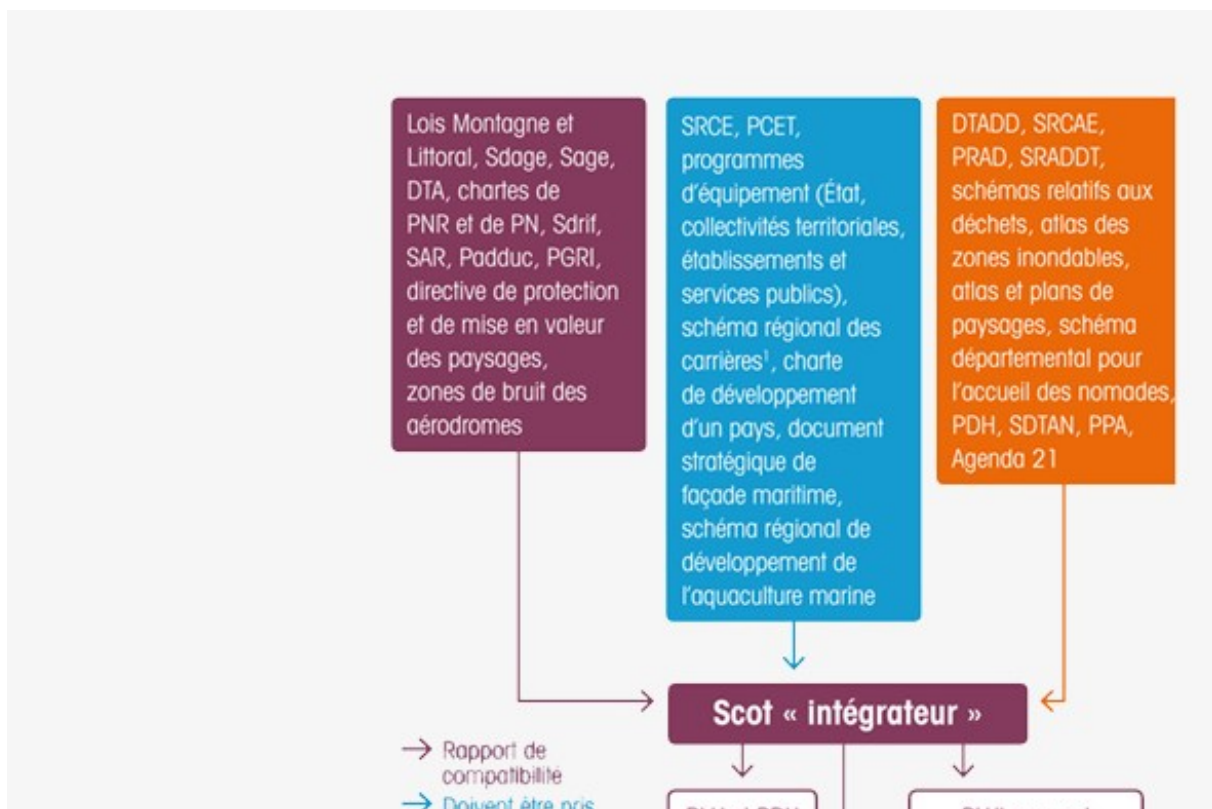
Lois Montagne et Littoral, Sdage, Sage, DTA, chartes de PNR et de PN, Sdrif, SAR, Padduc, PGRI, directive de protection et de mise en valeur des paysages, zones de bruit des aérodromes

SRCE, PCET, programmes d'équipement (État, collectivités territoriales, établissements et services publics), schéma régional des carrières$^1$, charte de développement d'un pays, document stratégique de façade maritime, schéma régional de développement de l'aquaculture marine

DTADD, SRCAE, PRAD, SRADDT, schémas relatifs aux déchets, atlas des zones inondables, atlas et plans de paysages, schéma départemental pour l'accueil des nomades, PDH, SDTAN, PPA, Agenda 21

Scot « intégrateur »

→ Rapport de compatibilité
→ Doivent être pris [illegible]

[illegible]

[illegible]